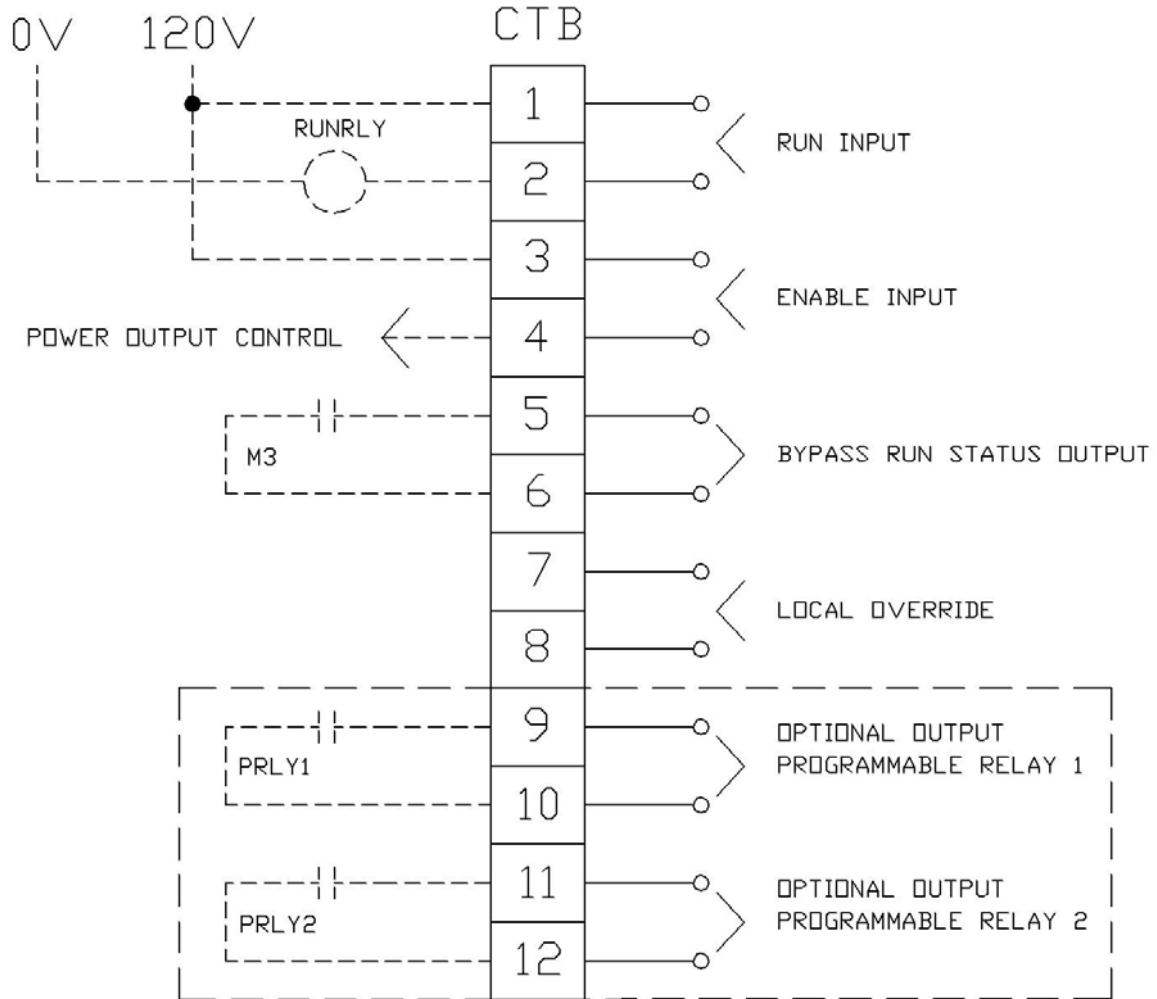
0V 120V

CTB

RUNRLY

1
2
3
4
5
6
7
8
9
10
11
12

RUN INPUT

ENABLE INPUT

POWER OUTPUT CONTROL

M3

BYPASS RUN STATUS OUTPUT

LOCAL OVERRIDE

PRLY1

OPTIONAL OUTPUT
PROGRAMMABLE RELAY 1

PRLY2

OPTIONAL OUTPUT
PROGRAMMABLE RELAY 2